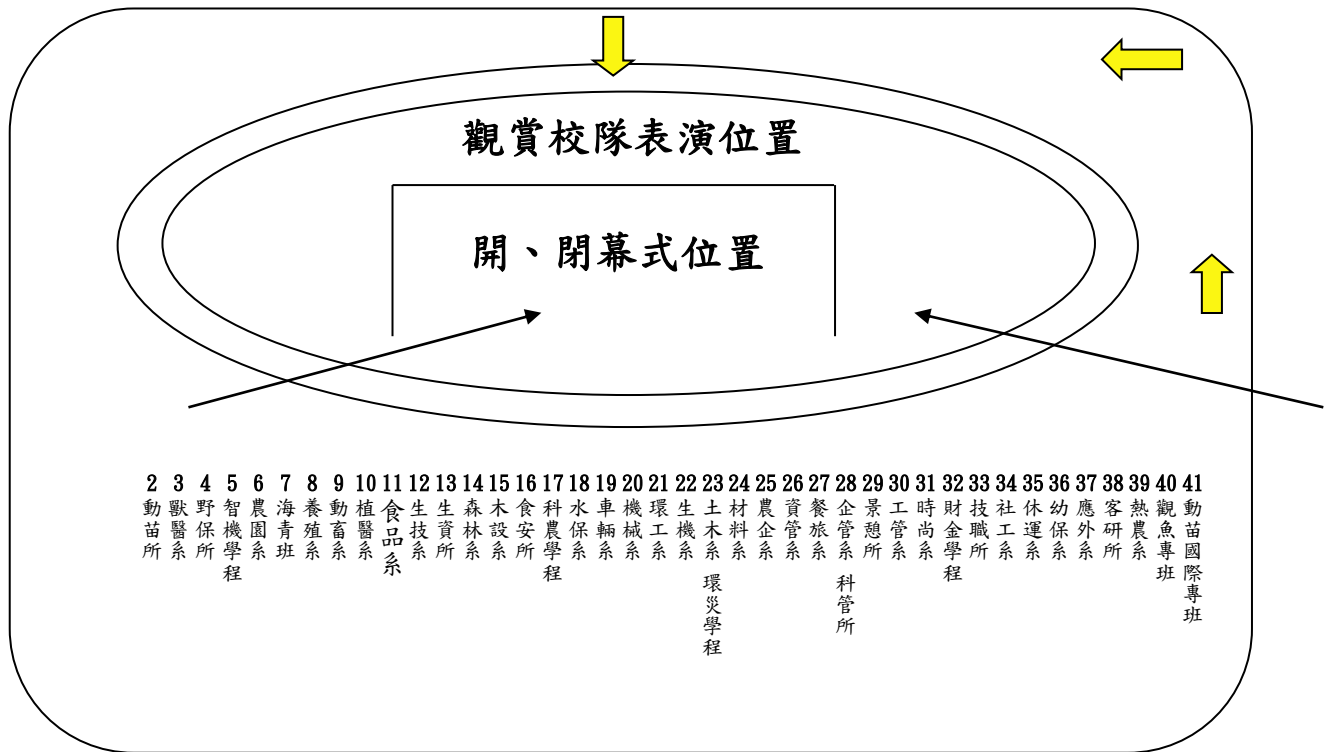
觀賞校隊表演位置

開、閉幕式位置

2 動苗所
3 獸醫系
4 野保所
5 智機學程
6 農園系
7 海青班
8 養殖系
9 動畜系
10 植醫系
11 食品系
12 生技系
13 生資所
14 森林系
15 木設系
16 食安所
17 科農學程
18 水保系
19 車輛系
20 機械系
21 環工系
22 生機系
23 土木系 環災學程
24 材料系
25 農企系
26 資管系
27 餐旅系
28 企管系 科管所
29 景憩所
30 工管系
31 時尚系
32 財金學程
33 技職所
34 社工系
35 休運系
36 幼保系
37 應外系
38 客研所
39 熱農系
40 觀魚專班
41 動苗國際專班